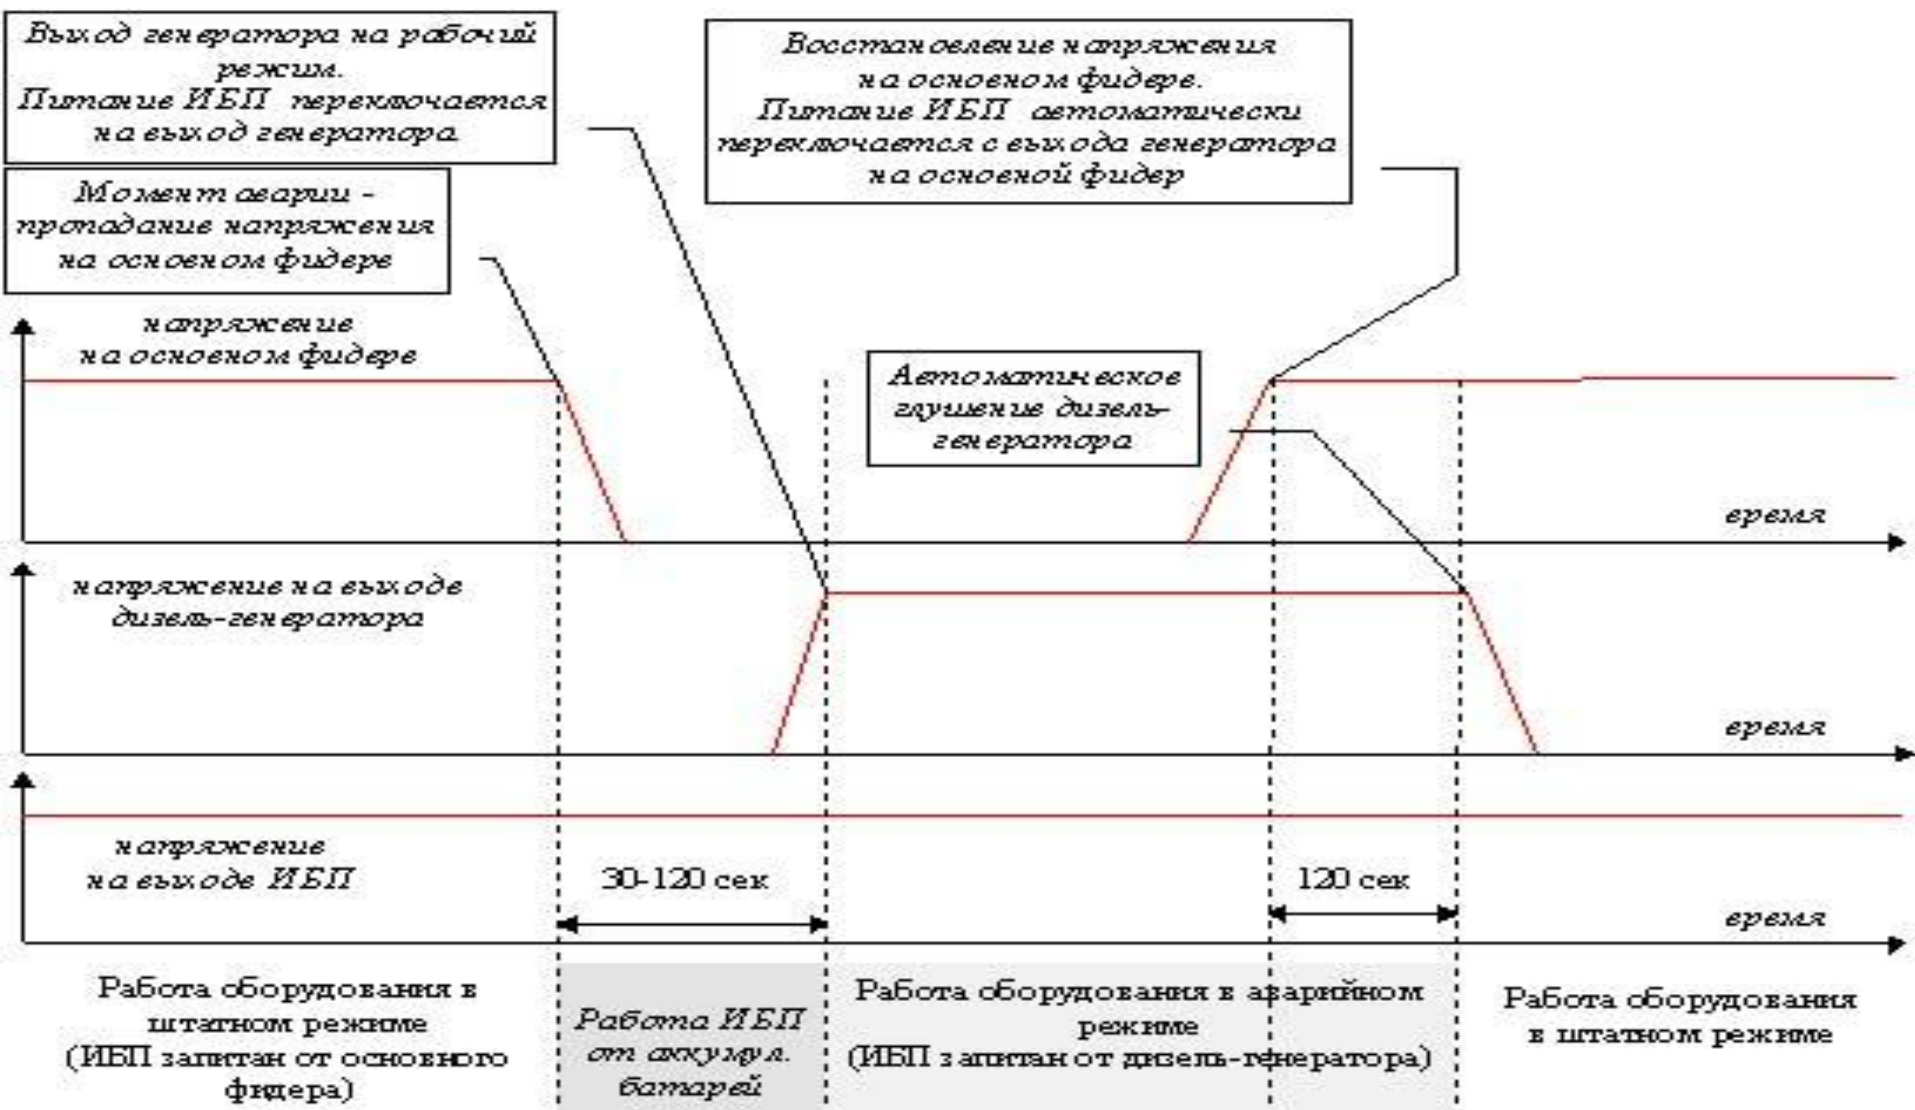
Выход генератора на рабочий режим.
Питание ИБП переключается на выход генератора

Момент аварии - пропадание напряжения на основном фидере

Восстановление напряжения на основном фидере.
Питание ИБП автоматически переключается с выхода генератора на основной фидер

напряжение на основном фидере

Автоматическое глушение дизель-генератора

время

напряжение на выходе дизель-генератора

время

напряжение на выходе ИБП

30-120 сек

120 сек

время

Работа оборудования в штатном режиме (ИБП запитан от основного фидера)

Работа ИБП от аккумул. батарей

Работа оборудования в аварийном режиме (ИБП запитан от дизель-генератора)

Работа оборудования в штатном режиме